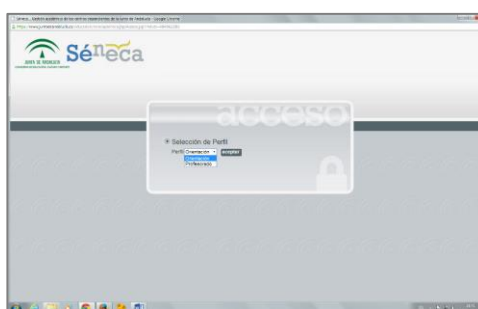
Séneca - Sistema académico de los centros dependientes de la Junta de Andalucía - Google Chrome
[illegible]

JUNTA DE ANDALUCIA
Séneca

acceso

Selección de Perfil
Perfil Orientación Aceptar
Orientación
Profesorado